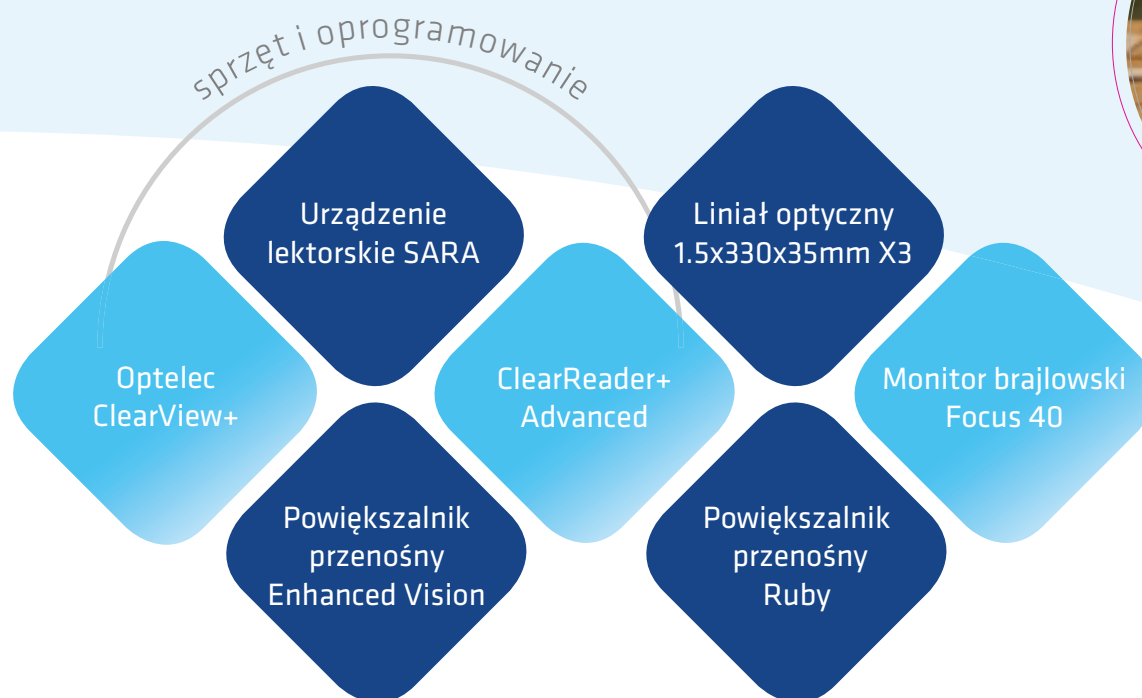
sprzęt i oprogramowanie

Urządzenie lektorskie SARA

Liniał optyczny 1.5x330x35mm X3

Optelec ClearView+

ClearReader+ Advanced

Monitor brajlowski Focus 40

Powiększalnik przenośny Enhanced Vision

Powiększalnik przenośny Ruby